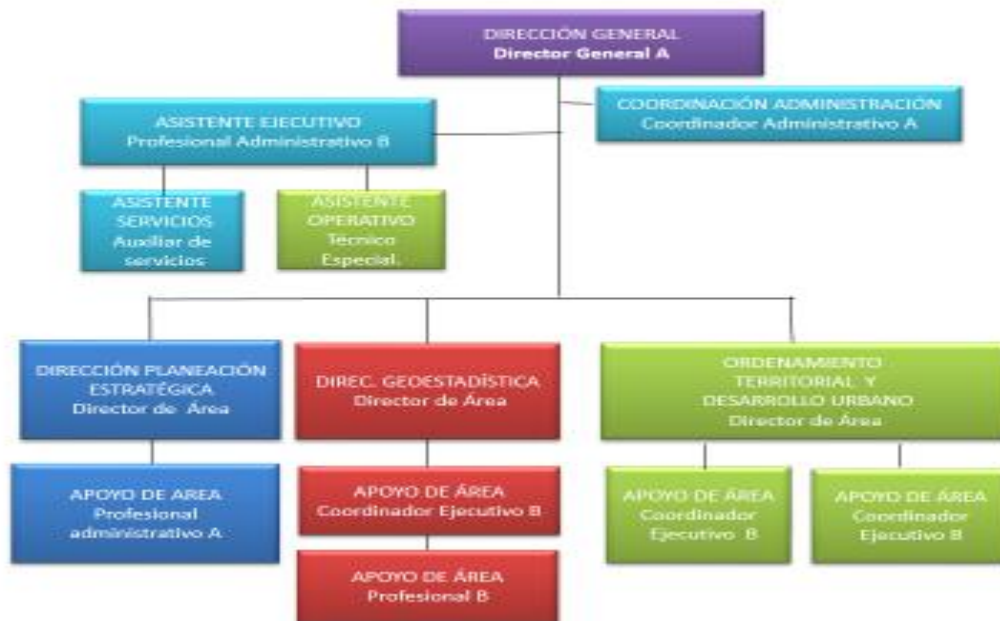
DIRECCIÓN GENERAL
Director General A

ASISTENTE EJECUTIVO
Profesional Administrativo B

COORDINACIÓN ADMINISTRACIÓN
Coordinador Administrativo A

ASISTENTE SERVICIOS
Auxiliar de servicios

ASISTENTE OPERATIVO
Técnico Especial.

DIRECCIÓN PLANEACIÓN ESTRATÉGICA
Director de Área

DIREC. GEOESTADÍSTICA
Director de Área

ORDENAMIENTO TERRITORIAL Y DESARROLLO URBANO
Director de Área

APOYO DE AREA
Profesional administrativo A

APOYO DE ÁREA
Coordinador Ejecutivo B

APOYO DE ÁREA
Profesional B

APOYO DE ÁREA
Coordinador Ejecutivo B

APOYO DE ÁREA
Coordinador Ejecutivo B